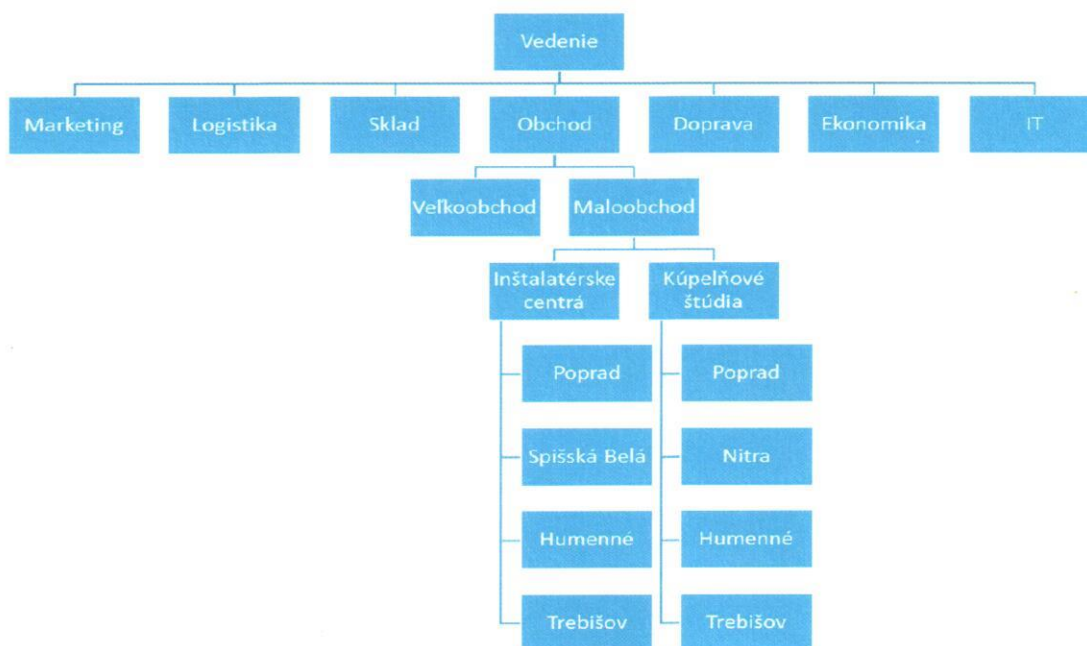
Vedenie

Marketing

Logistika

Sklad

Obchod

Doprava

Ekonomika

IT

Veľkoobchod

Maloobchod

Inštalatérske centrá

Kúpeľňové štúdia

Poprad

Spišská Belá

Humenné

Trebišov

Poprad

Nitra

Humenné

Trebišov